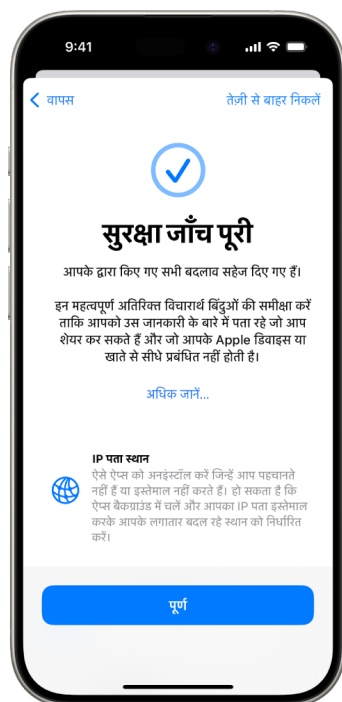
9:41

वापस

तेज़ी से बाहर निकलें

सुरक्षा जाँच पूरी

आपके द्वारा किए गए सभी बदलाव सहेज दिए गए हैं।

इन महत्वपूर्ण अतिरिक्त विचारार्थ बिंदुओं की समीक्षा करें ताकि आपको उस जानकारी के बारे में पता रहे जो आप शेयर कर सकते हैं और जो आपके Apple डिवाइस या खाते से सीधे प्रबंधित नहीं होती है।

अधिक जानें…

IP पता स्थान

ऐसे ऐप्स को अनइंस्टॉल करें जिन्हें आप पहचानते नहीं हैं या इस्तेमाल नहीं करते हैं। हो सकता है कि ऐप्स बैकग्राउंड में चलें और आपका IP पता इस्तेमाल करके आपके लगातार बदल रहे स्थान को निर्धारित करें।

पूर्ण